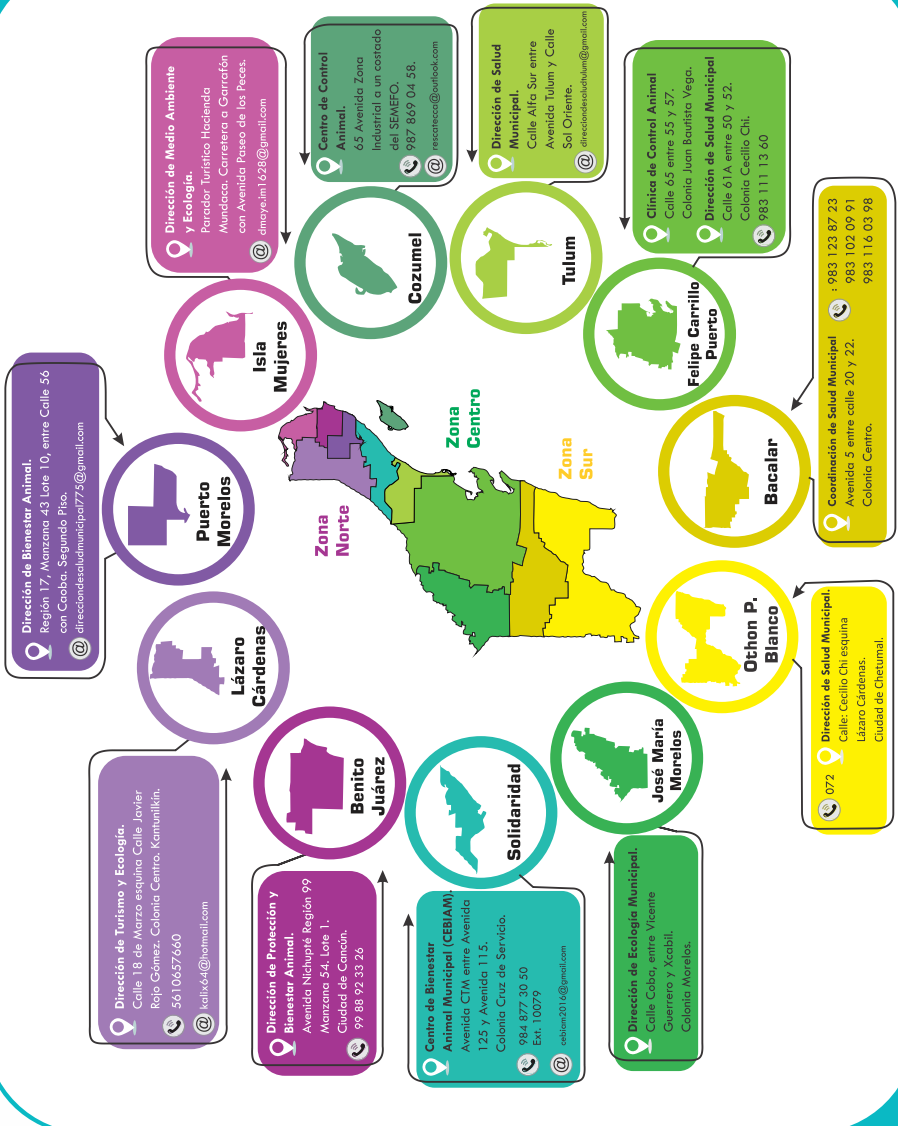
Dirección de Medio Ambiente y Ecología.
Parador Turístico Hacienda Mundaca, Carretera a Garrafón con Avenida Paseo de los Peces.
dmaye.im1628@gmail.com

Centro de Control Animal.
65 Avenida Zona Industrial a un costado del SEMEFO.
987 869 04 58.
rescatecca@outlook.com

Dirección de Salud Municipal.
Calle Alfa Sur entre Avenida Tulum y Calle Sol Oriente.
direcciondesaludtulum@gmail.com

Clínica de Control Animal
Calle 65 entre 55 y 57.
Colonia Juan Bautista Vega.
Dirección de Salud Municipal
Calle 61A entre 50 y 52.
Colonia Cecilio Chi.
983 111 13 60

Coordinación de Salud Municipal
Avenida 5 entre calle 20 y 22.
Colonia Centro.
: 983 123 87 23
983 102 09 91
983 116 03 98

Dirección de Salud Municipal.
Calle: Cecilio Chi esquina Lázaro Cárdenas.
Ciudad de Chetumal.
072

Dirección de Ecología Municipal.
Calle Coba, entre Vicente Guerrero y Xcabil.
Colonia Morelos.

Centro de Bienestar Animal Municipal (CEBIAM).
Avenida CTM entre Avenida 125 y Avenida 115.
Colonia Cruz de Servicio.
984 877 30 50
Ext. 10079
cebiam2016@gmail.com

Dirección de Protección y Bienestar Animal.
Avenida Nichupté Región 99 Manzana 54. Lote 1.
Ciudad de Cancún.
99 88 92 33 26

Dirección de Turismo y Ecología.
Calle 18 de Marzo esquina Calle Javier Rojo Gómez. Colonia Centro. Kantunilkín.
5610657660
kalix64@hotmail.com

Dirección de Bienestar Animal.
Región 17, Manzana 43 Lote 10, entre Calle 56 con Caoba. Segundo Piso.
direcciondesaludmunicipal775@gmail.com

Isla Mujeres
Cozumel
Tulum
Felipe Carrillo Puerto
Bacalar
Othon P. Blanco
José María Morelos
Solidaridad
Benito Juárez
Lázaro Cárdenas
Puerto Morelos

Zona Centro
Zona Sur
Zona Norte